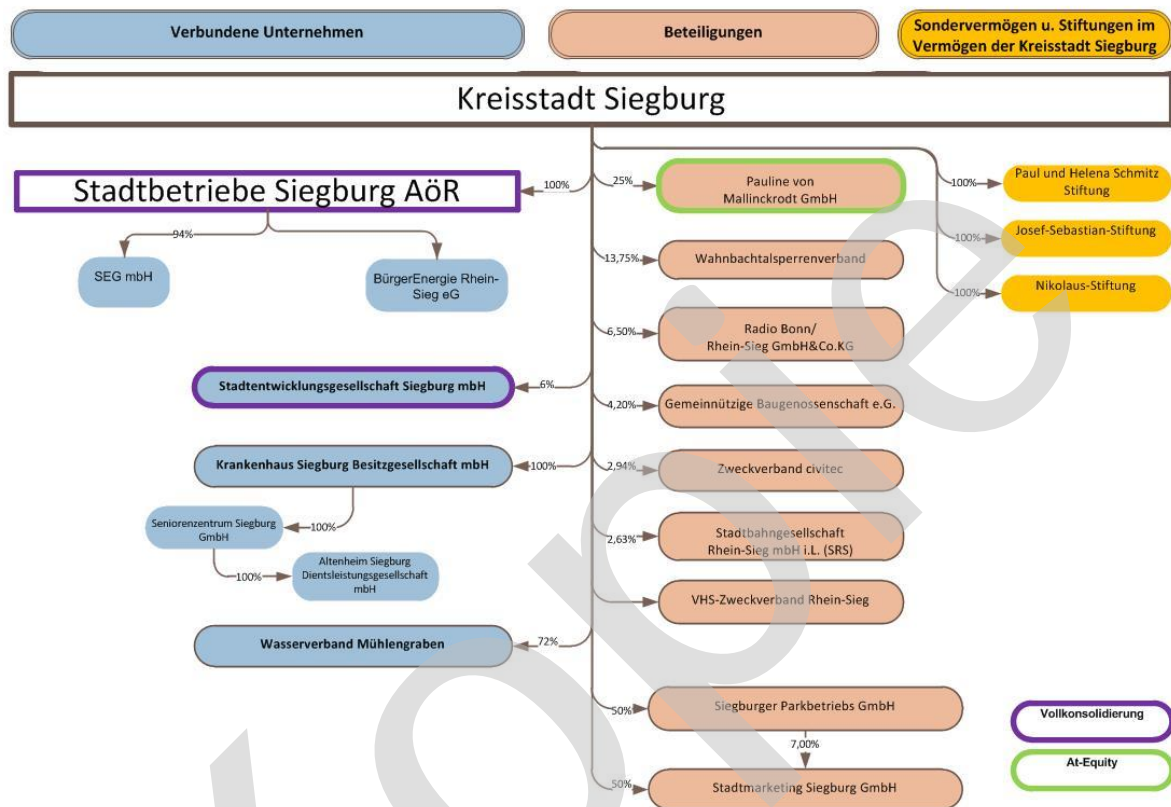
Verbundene Unternehmen

Beteiligungen

Sondervermögen u. Stiftungen im Vermögen der Kreisstadt Siegburg

Kreisstadt Siegburg

Stadtbetriebe Siegburg AöR

100%

94%

SEG mbH

BürgerEnergie Rhein-Sieg eG

Stadtentwicklungsgesellschaft Siegburg mbH

6%

Krankenhaus Siegburg Besitzgesellschaft mbH

100%

Seniorenzentrum Siegburg GmbH

100%

Altenheim Siegburg Dientsleistungsgesellschaft mbH

100%

Wasserverband Mühlengraben

72%

25%

Pauline von Mallinckrodt GmbH

13,75%

Wahnbachtalsperrenverband

6,50%

Radio Bonn/ Rhein-Sieg GmbH&Co.KG

4,20%

Gemeinnützige Baugenossenschaft e.G.

2,94%

Zweckverband civitec

2,63%

Stadtbahngesellschaft Rhein-Sieg mbH i.L. (SRS)

VHS-Zweckverband Rhein-Sieg

50%

Siegburger Parkbetriebs GmbH

7,00%

50%

Stadtmarketing Siegburg GmbH

100%

Paul und Helena Schmitz Stiftung

100%

Josef-Sebastian-Stiftung

100%

Nikolaus-Stiftung

Vollkonsolidierung

At-Equity